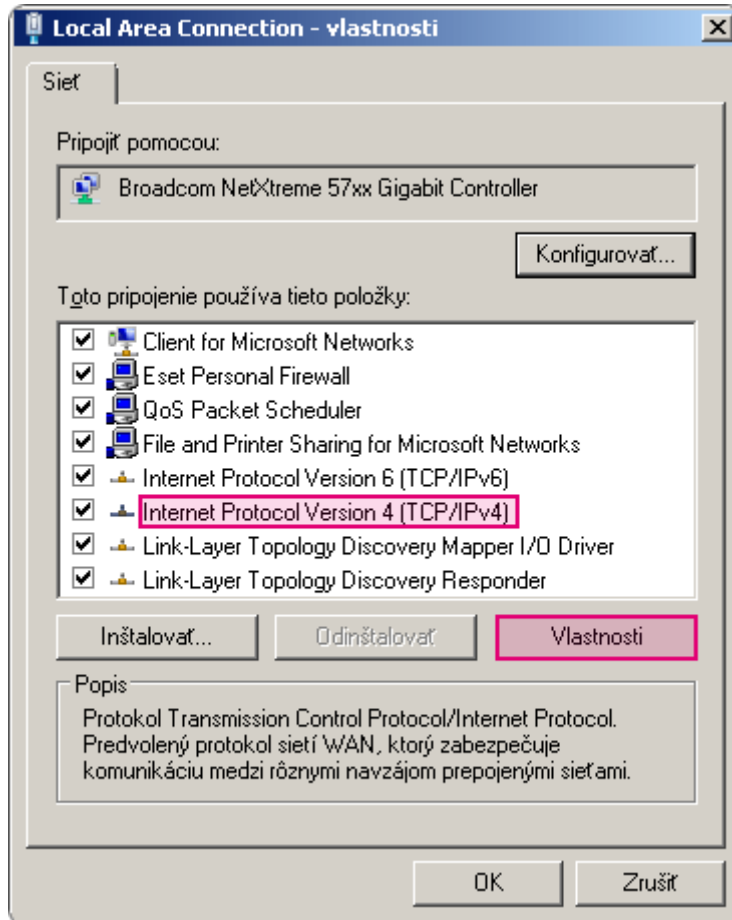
Local Area Connection - vlastnosti

Sieť

Pripojiť pomocou:

Broadcom NetXtreme 57xx Gigabit Controller

Konfigurovať...

Toto pripojenie používa tieto položky:

Client for Microsoft Networks
Eset Personal Firewall
QoS Packet Scheduler
File and Printer Sharing for Microsoft Networks
Internet Protocol Version 6 (TCP/IPv6)
Internet Protocol Version 4 (TCP/IPv4)
Link-Layer Topology Discovery Mapper I/O Driver
Link-Layer Topology Discovery Responder

Inštalovať...
Odinštalovať
Vlastnosti

Popis

Protokol Transmission Control Protocol/Internet Protocol. Predvolený protokol sietí WAN, ktorý zabezpečuje komunikáciu medzi rôznymi navzájom prepojenými sieťami.

OK
Zrušiť